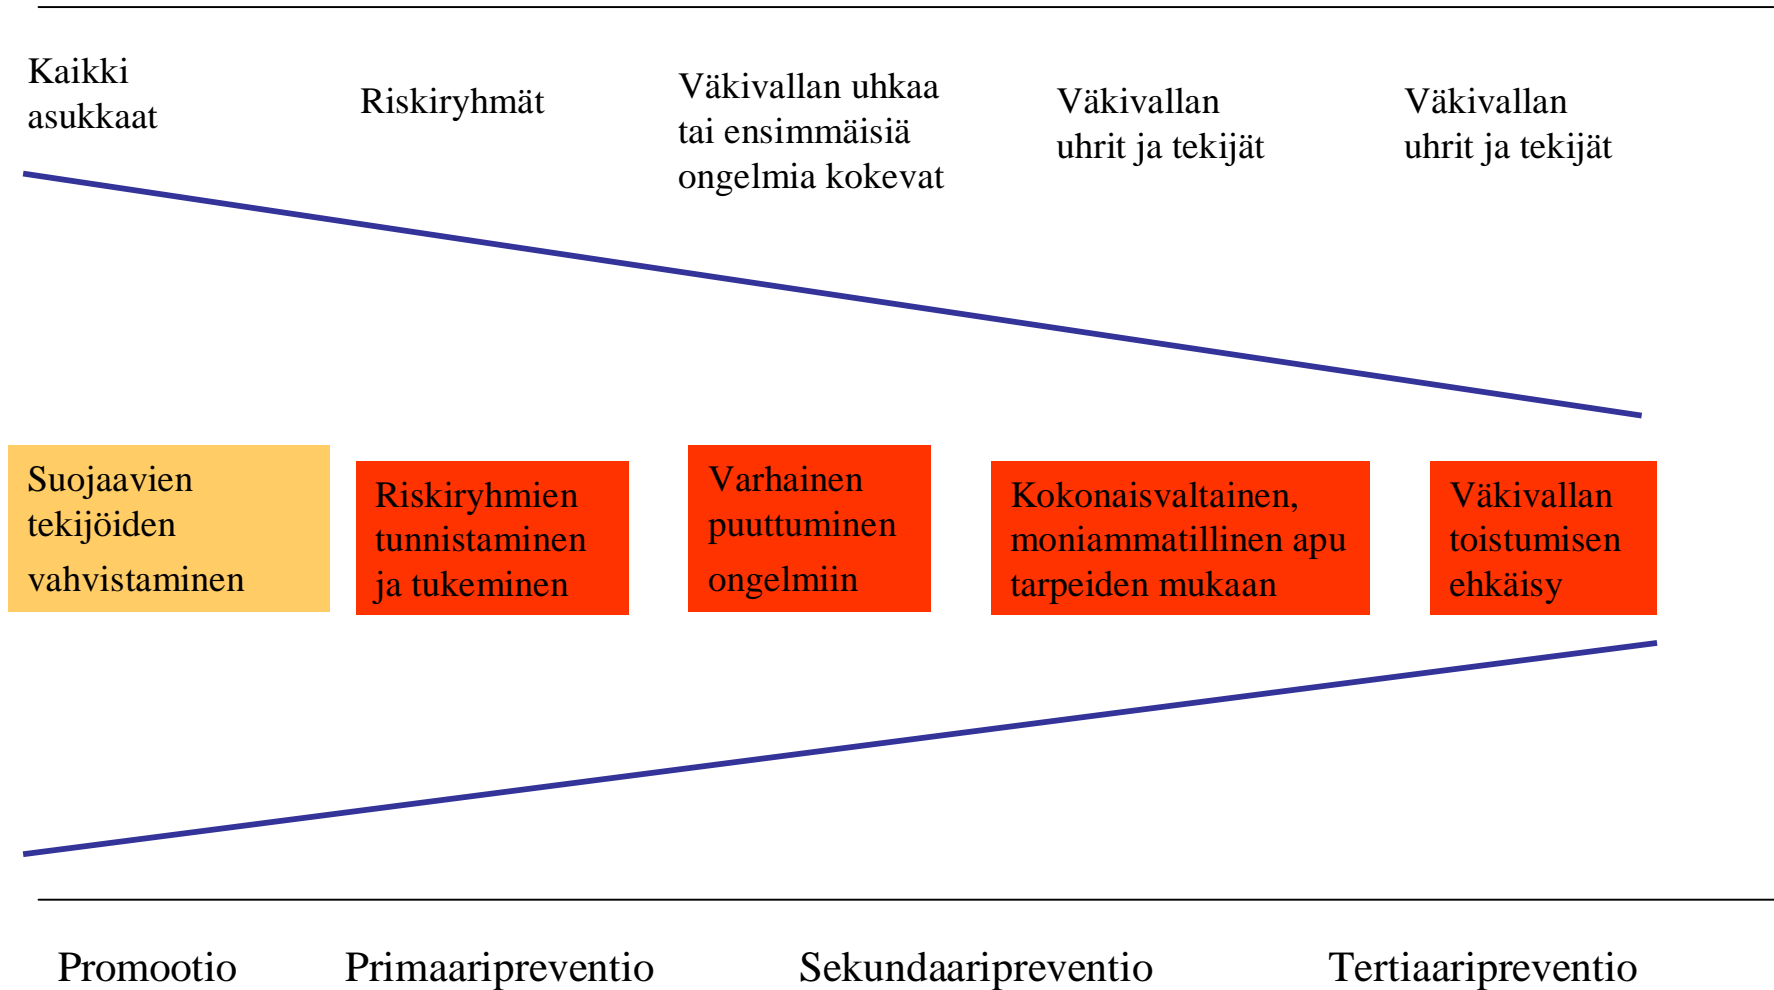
Kaikki asukkaat

Riskiryhmät

Väkivallan uhkaa tai ensimmäisiä ongelmia kokevat

Väkivallan uhrit ja tekijät

Väkivallan uhrit ja tekijät

Suojaavien tekijöiden vahvistaminen

Riskiryhmien tunnistaminen ja tukeminen

Varhainen puuttuminen ongelmiin

Kokonaisvaltainen, moniammatillinen apu tarpeiden mukaan

Väkivallan toistumisen ehkäisy

Promootio

Primaaripreventio

Sekundaaripreventio

Tertiaaripreventio